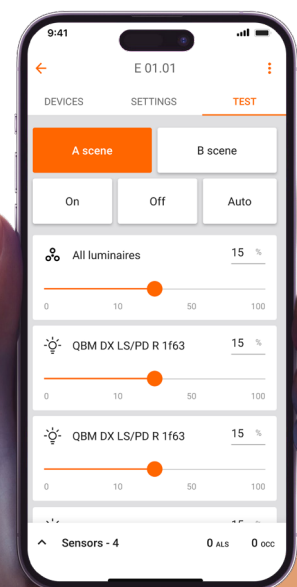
9:41

E 01.01

DEVICES SETTINGS TEST

A scene B scene

On Off Auto

All luminaires 15 %

0 10 50 100

QBM DX LS/PD R 1f63 15 %

0 10 50 100

QBM DX LS/PD R 1f63 15 %

0 10 50 100

Sensors - 4 0 ALS 0 OCC